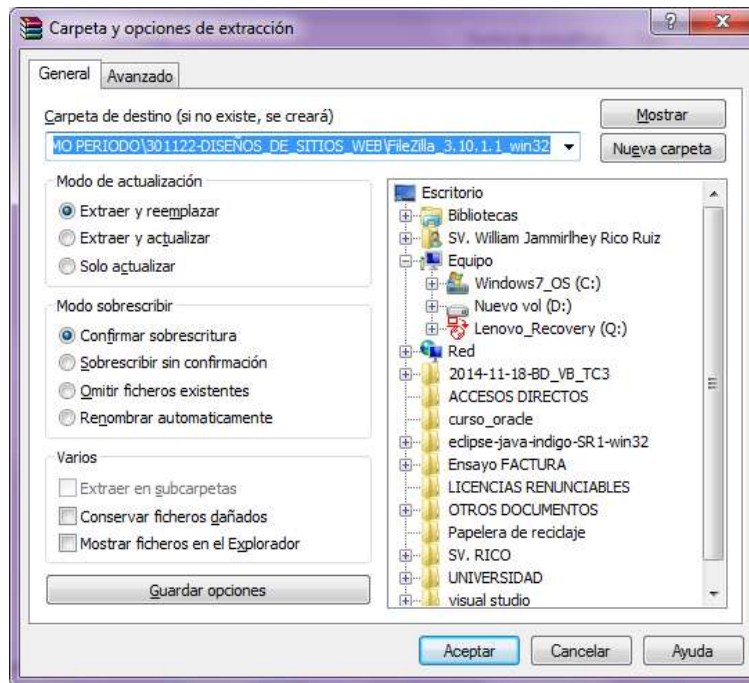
Carpeta y opciones de extracción

?

X

General

Avanzado

Carpeta de destino (si no existe, se creará)

MO PERIODO\301122-DISEÑOS_DE_SITIOS_WEB\FileZilla_3.10.1.1_win32

Mostrar

Nueva carpeta

Modo de actualización

Extraer y reemplazar

Extraer y actualizar

Solo actualizar

Modo sobrescribir

Confirmar sobrescritura

Sobrescribir sin confirmación

Omitir ficheros existentes

Renombrar automaticamente

Varios

Extraer en subcarpetas

Conservar ficheros dañados

Mostrar ficheros en el Explorador

Guardar opciones

Escritorio
Bibliotecas
SV. William Jammirlhey Rico Ruiz
Equipo
Windows7_OS (C:)
Nuevo vol (D:)
Lenovo_Recovery (Q:)
Red
2014-11-18-BD_VB_TC3
ACCESOS DIRECTOS
curso_oracle
eclipse-java-indigo-SR1-win32
Ensayo FACTURA
LICENCIAS RENUNCIABLES
OTROS DOCUMENTOS
Papelera de reciclaje
SV. RICO
UNIVERSIDAD
visual studio

Aceptar

Cancelar

Ayuda